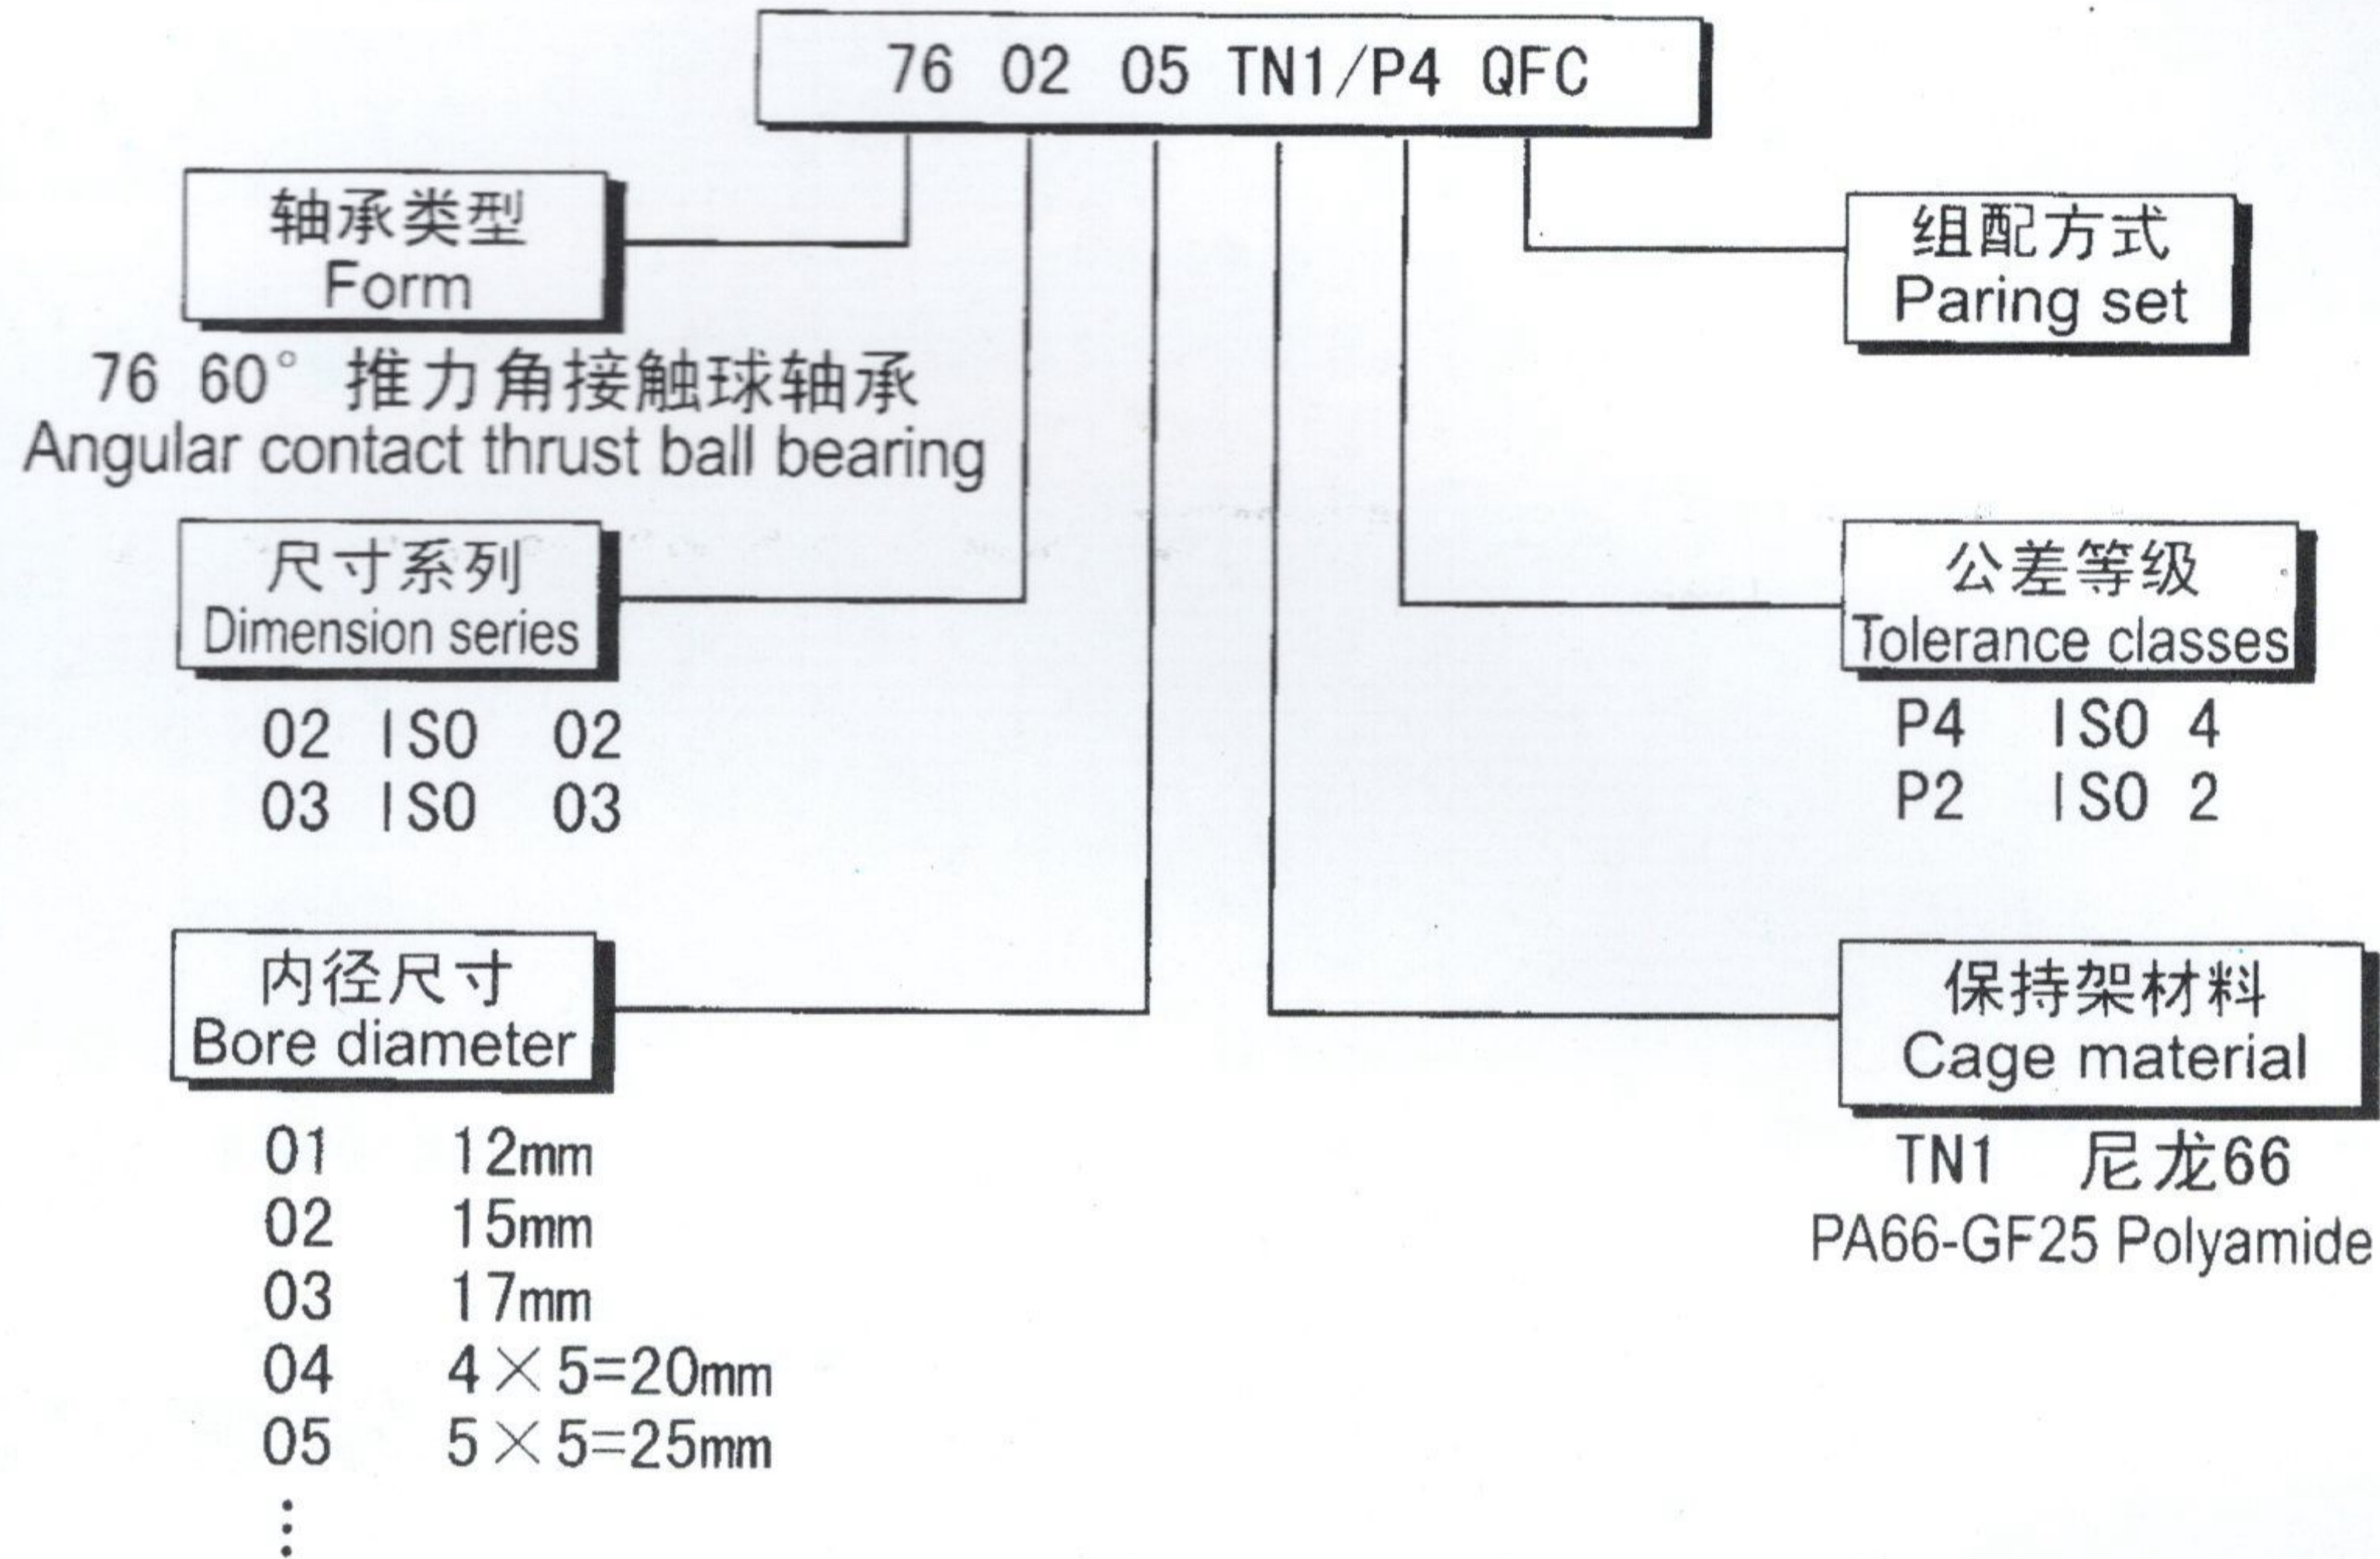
76 02 05 TN1/P4 QFC

轴承类型
Form

76 60° 推力角接触球轴承
Angular contact thrust ball bearing

尺寸系列
Dimension series

02 ISO 02
03 ISO 03

内径尺寸
Bore diameter

01 12mm
02 15mm
03 17mm
04 $4\times5=20$mm
05 $5\times5=25$mm
⋮

组配方式
Paring set

公差等级
Tolerance classes

P4 ISO 4
P2 ISO 2

保持架材料
Cage material

TN1 尼龙66
PA66-GF25 Polyamide